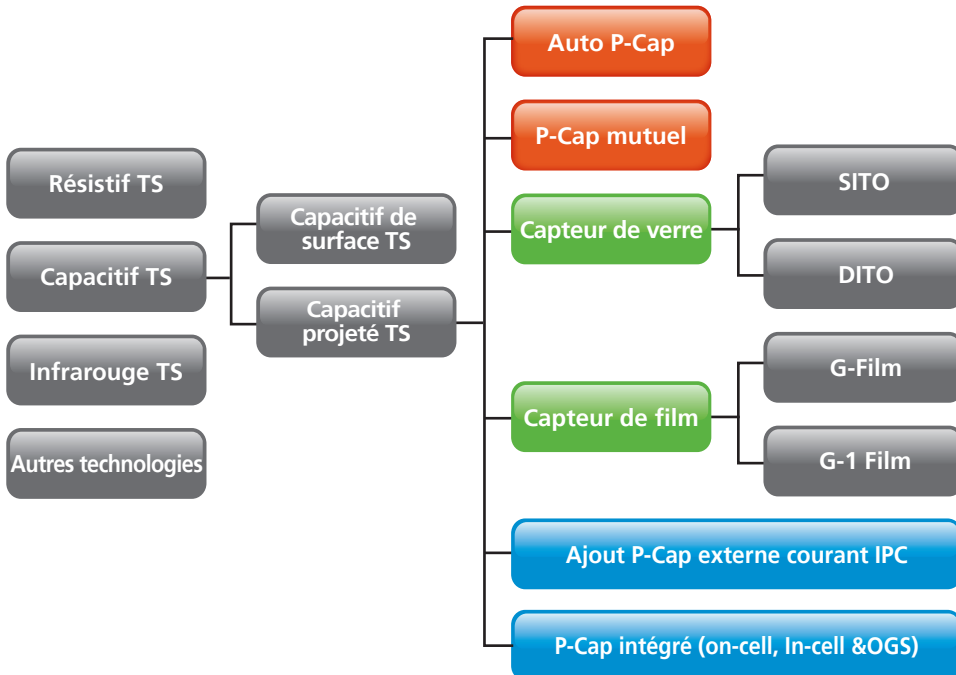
Résistif TS

Capacitif TS

Infrarouge TS

Autres technologies

Capacitif de surface TS

Capacitif projeté TS

Auto P-Cap

P-Cap mutuel

Capteur de verre

SITO

DITO

Capteur de film

G-Film

G-1 Film

Ajout P-Cap externe courant IPC

P-Cap intégré (on-cell, In-cell &OGS)